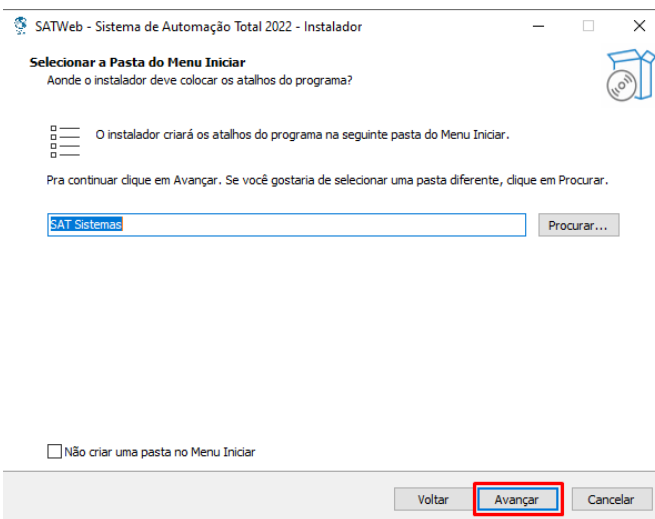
SATWeb - Sistema de Automação Total 2022 - Instalador

Selecionar a Pasta do Menu Iniciar
Aonde o instalador deve colocar os atalhos do programa?

O instalador criará os atalhos do programa na seguinte pasta do Menu Iniciar.

Pra continuar clique em Avançar. Se você gostaria de selecionar uma pasta diferente, clique em Procurar.

SAT Sistemas

Procurar...

Não criar uma pasta no Menu Iniciar

Voltar

Avançar

Cancelar